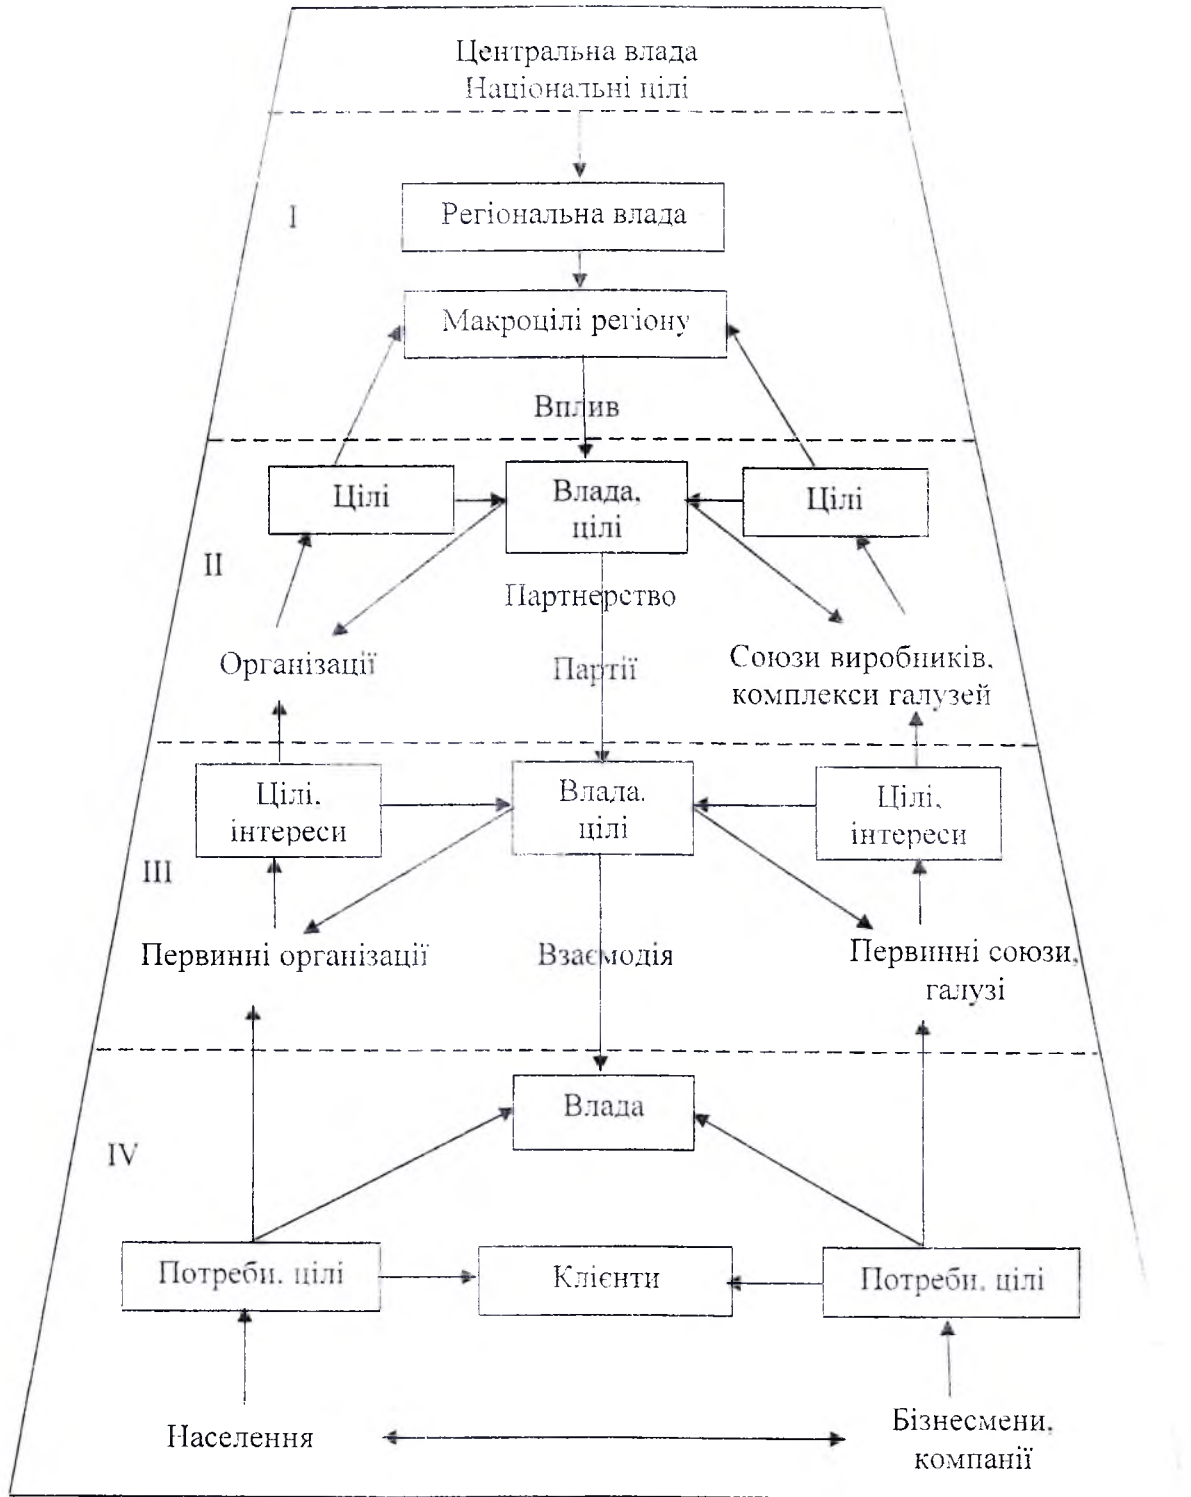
Центральна влада
Національні цілі

I

Регіональна влада

Макроцілі регіону

Вплив

II

Цілі

Влада, цілі

Цілі

Партнерство

Організації

Партії

Союзи виробників, комплекси галузей

III

Цілі, інтереси

Влада, цілі

Цілі, інтереси

Первинні організації

Взаємодія

Первинні союзи, галузі

IV

Влада

Потреби, цілі

Клієнти

Потреби, цілі

Населення

Бізнесмени, компанії